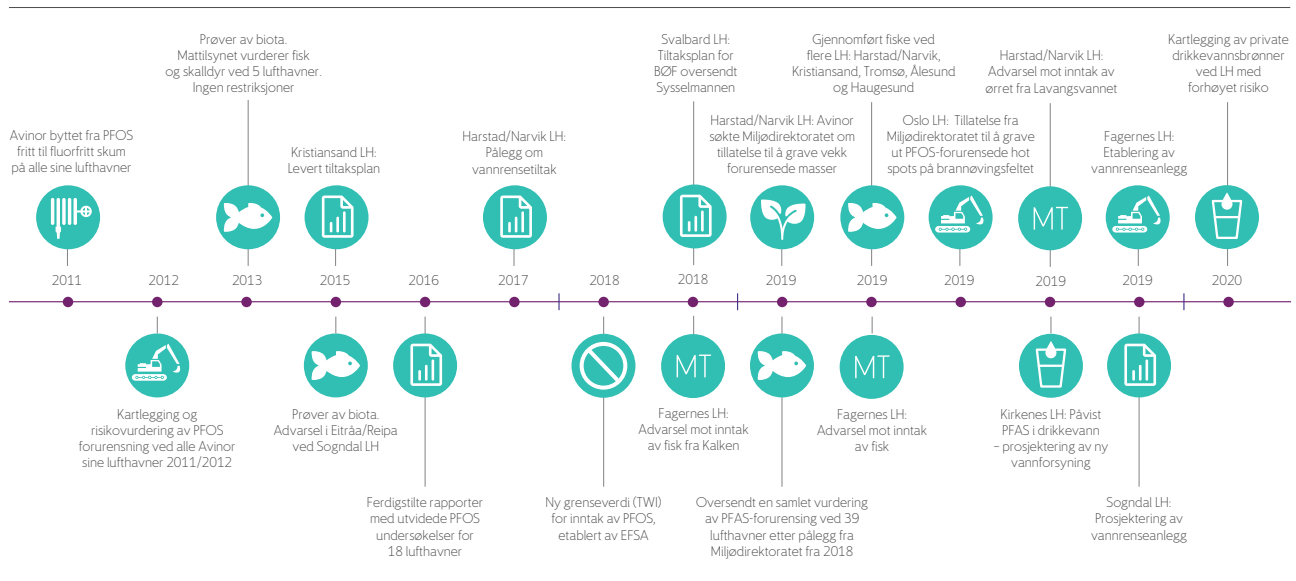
Avinor byttet fra PFOS fritt til fluorfritt skum på alle sine lufthavner

2011

2012

Kartlegging og risikovurdering av PFOS forurensning ved alle Avinor sine lufthavner 2011/2012

Prøver av biota. Mattilsynet vurderer fisk og skalldyr ved 5 lufthavner. Ingen restriksjoner

2013

Kristiansand LH: Levert tiltaksplan

2015

Prøver av biota. Advarsel i Eitråa/Reipa ved Sogndal LH

2016

Ferdigstilte rapporter med utvidede PFOS undersøkelser for 18 lufthavner

Harstad/Narvik LH: Pålegg om vannrensetiltak

2017

2018

Ny grenseverdi (TWI) for inntak av PFOS, etablert av EFSA

Svalbard LH: Tiltaksplan for BØF oversendt Sysselmannen

2018

MT

Fagernes LH: Advarsel mot inntak av fisk fra Kalken

Harstad/Narvik LH: Avinor søkte Miljødirektoratet om tillatelse til å grave vekk forurensede masser

2019

Oversendt en samlet vurdering av PFAS-forurensing ved 39 lufthavner etter pålegg fra Miljødirektoratet fra 2018

Gjennomført fiske ved flere LH: Harstad/Narvik, Kristiansand, Tromsø, Ålesund og Haugesund

2019

MT

Fagernes LH: Advarsel mot inntak av fisk

Oslo LH: Tillatelse fra Miljødirektoratet til å grave ut PFOS-forurensede hot spots på brannøvingsfeltet

2019

Harstad/Narvik LH: Advarsel mot inntak av ørret fra Lavangsvannet

MT

2019

Kirkenes LH: Påvist PFAS i drikkevann – prosjektering av ny vannforsyning

Fagernes LH: Etablering av vannrenseanlegg

2019

Sogndal LH: Prosjektering av vannrenseanlegg

Kartlegging av private drikkevannsbrønner ved LH med forhøyet risiko

2020